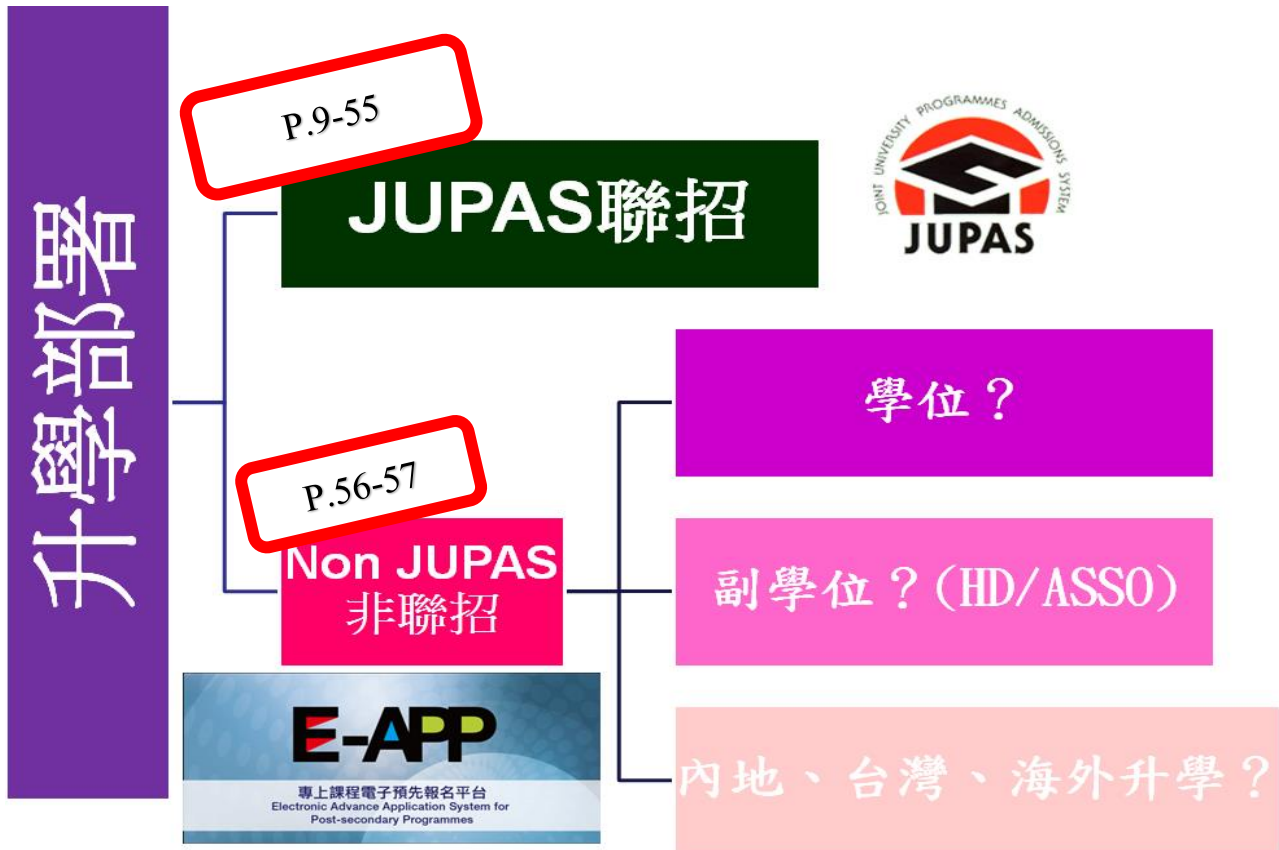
升學部署

P.9-55

JUPAS聯招

JOINT UNIVERSITY PROGRAMMES ADMISSIONS SYSTEM
JUPAS

學位？

P.56-57

Non JUPAS
非聯招

副學位？(HD/ASSO)

E-APP
專上課程電子預先報名平台
Electronic Advance Application System for Post-secondary Programmes

內地、台灣、海外升學？